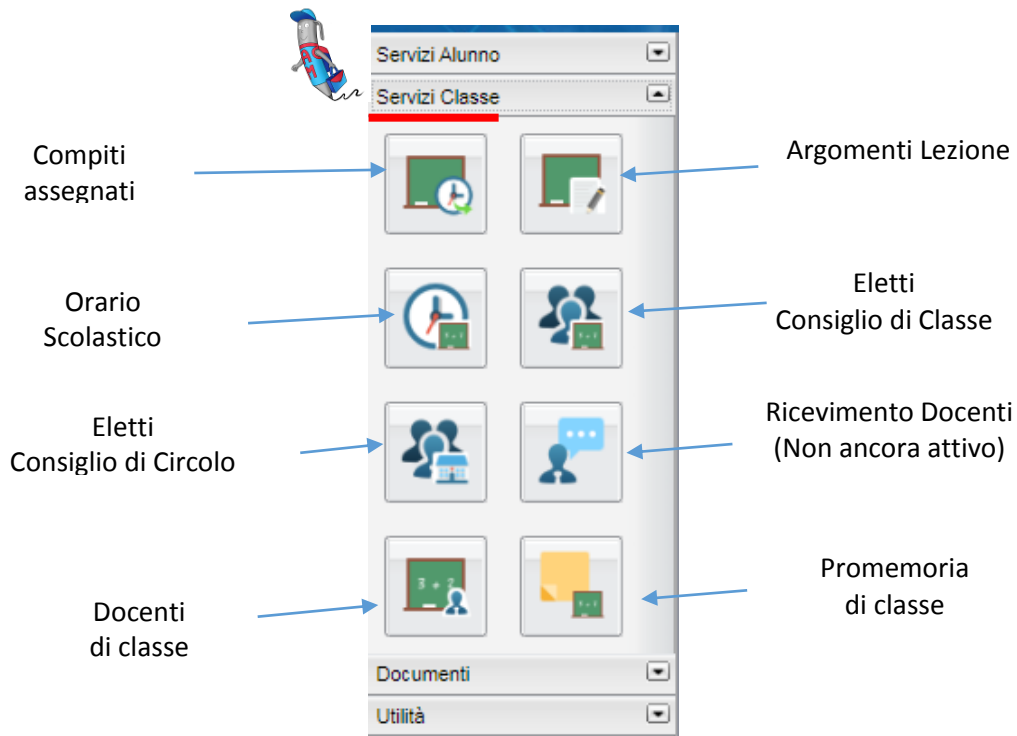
Servizi Alunno

Servizi Classe

Compiti assegnati

Argomenti Lezione

Orario Scolastico

Eletti Consiglio di Classe

Eletti Consiglio di Circolo

Ricevimento Docenti (Non ancora attivo)

Docenti di classe

Promemoria di classe

Documenti

Utilità